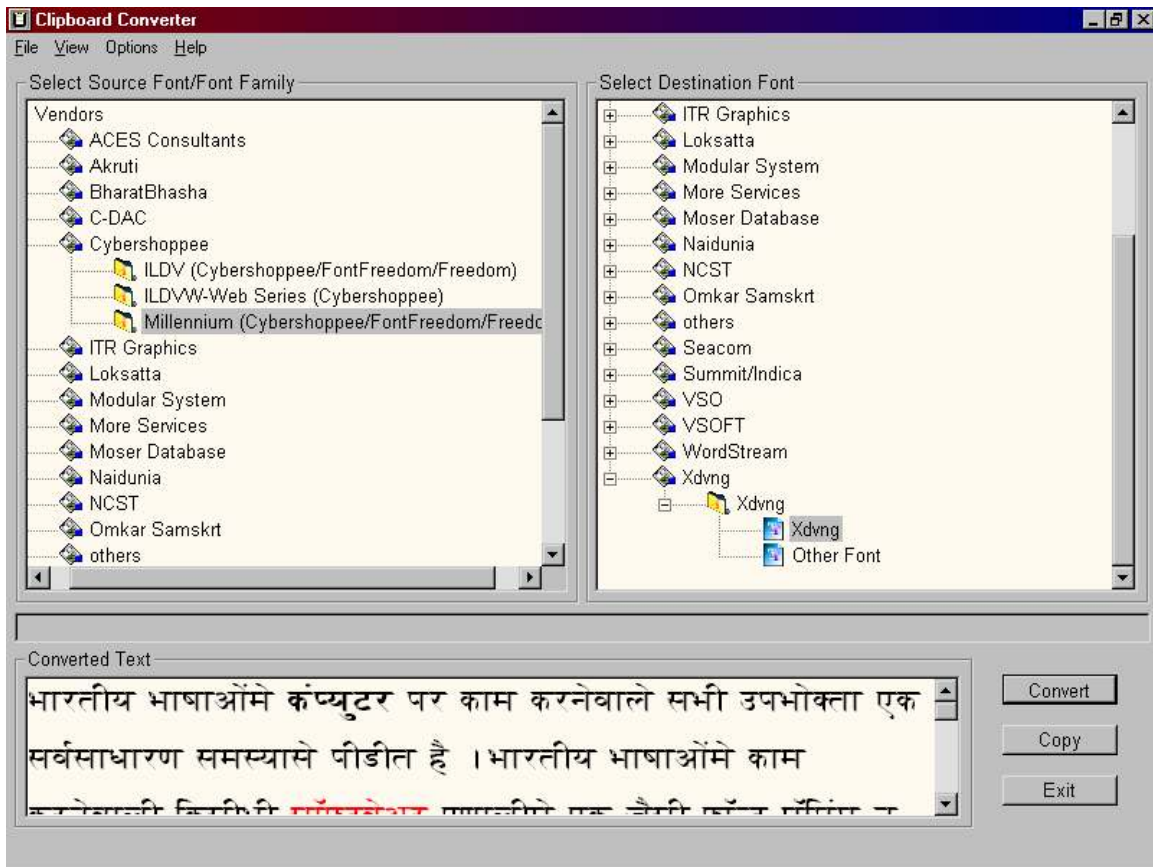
Clipboard Converter

File View Options Help

Select Source Font/Font Family

Vendors
ACES Consultants
Akruti
BharatBhasha
C-DAC
Cybershoppee
ILDV (Cybershoppee/FontFreedom/Freedom)
ILDVW-Web Series (Cybershoppee)
Millennium (Cybershoppee/FontFreedom/Freedc
ITR Graphics
Loksatta
Modular System
More Services
Moser Database
Naidunia
NCST
Omkar Samskrt
others

Select Destination Font

ITR Graphics
Loksatta
Modular System
More Services
Moser Database
Naidunia
NCST
Omkar Samskrt
others
Seacom
Summit/Indica
VSO
VSOFT
WordStream
Xdvng
Xdvng
Xdvng
Other Font

Converted Text

भारतीय भाषाओंमे कंप्युटर पर काम करनेवाले सभी उपभोक्ता एक सर्वसाधारण समस्यासे पीडीत है । भारतीय भाषाओंमे काम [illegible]

Convert
Copy
Exit